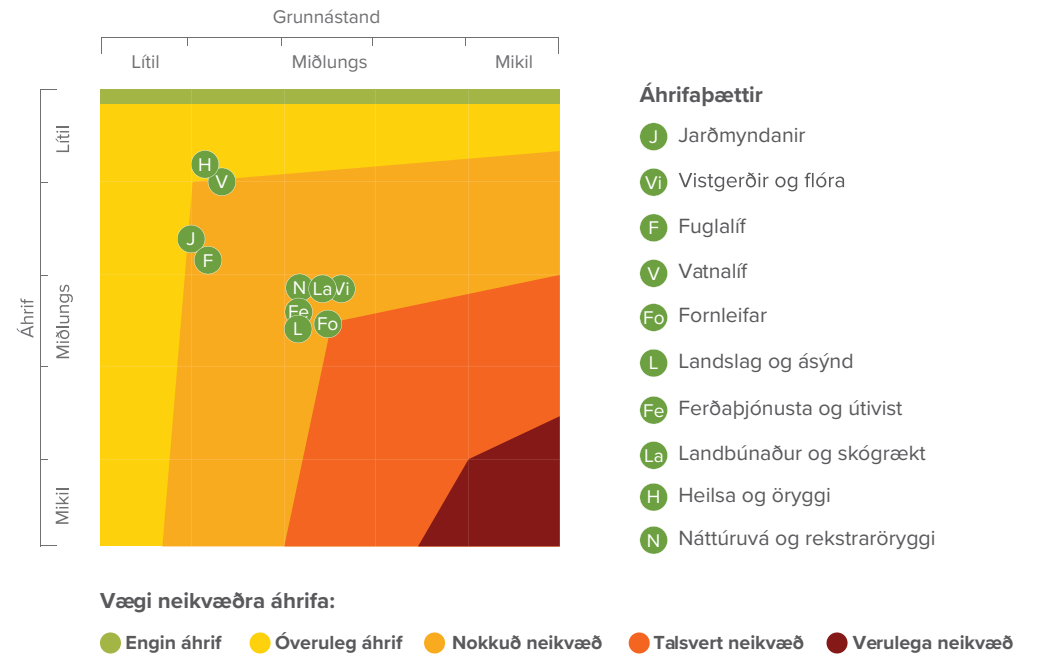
Grunnástand

Lítil
Miðlungs
Mikil

Áhrif

Lítil
Miðlungs
Mikil

H
V
J
F
N
La
Vi
Fe
L
Fo

Áhrifaþættir

J Jarðmyndanir
Vi Vistgerðir og flóra
F Fuglalíf
V Vatnalíf
Fo Fornleifar
L Landslag og ásýnd
Fe Ferðaþjónusta og útivist
La Landbúnaður og skógrækt
H Heilsa og öryggi
N Náttúruvá og rekstraröryggi

Vægi neikvæðra áhrifa:

Engin áhrif
Óveruleg áhrif
Nokkuð neikvæð
Talsvert neikvæð
Verulega neikvæð